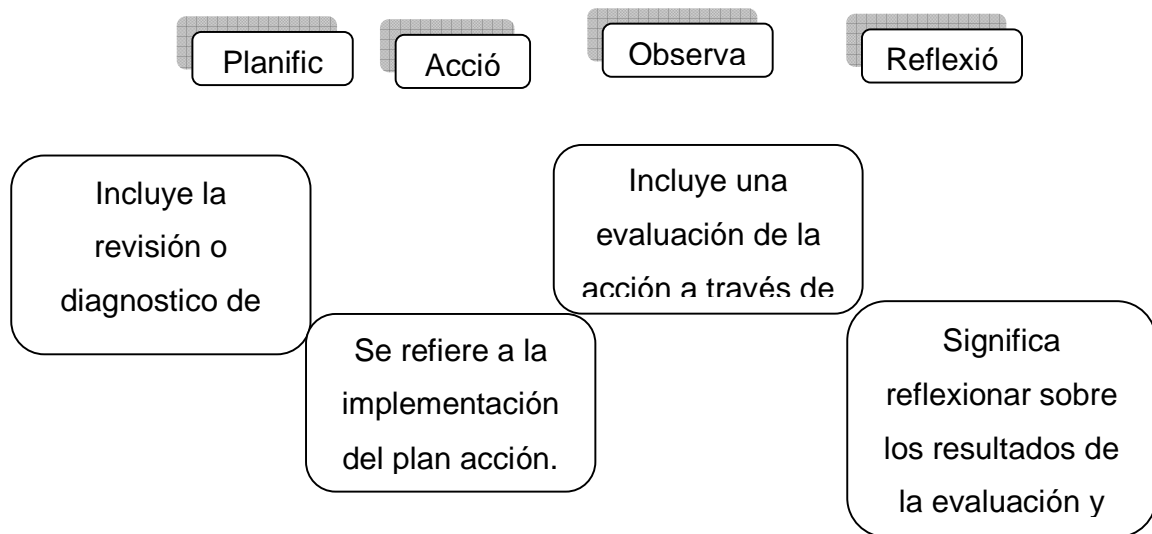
Planific

Acció

Observa

Reflexió

Incluye la revisión o diagnostico de

Se refiere a la implementación del plan acción.

Incluye una evaluación de la acción a través de

Significa reflexionar sobre los resultados de la evaluación y